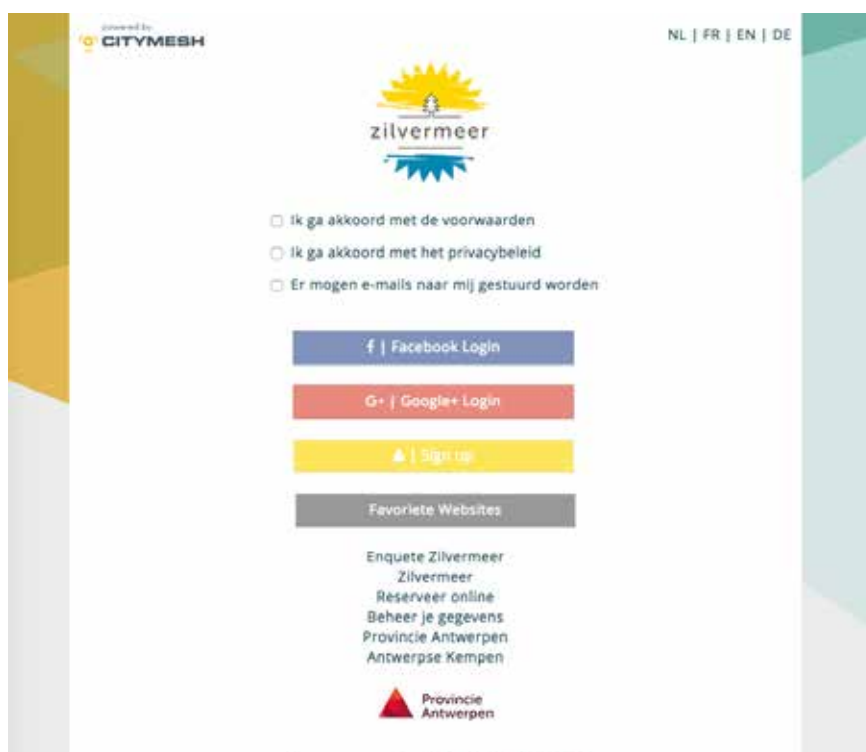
powered by
CITYMESH

NL | FR | EN | DE

zilvermeer

Ik ga akkoord met de voorwaarden

Ik ga akkoord met het privacybeleid

Er mogen e-mails naar mij gestuurd worden

f | Facebook Login

G+ | Google+ Login

| Sign up

Favoriete Websites

Enquete Zilvermeer
Zilvermeer
Reserveer online
Beheer je gegevens
Provincie Antwerpen
Antwerpse Kempen

Provincie Antwerpen